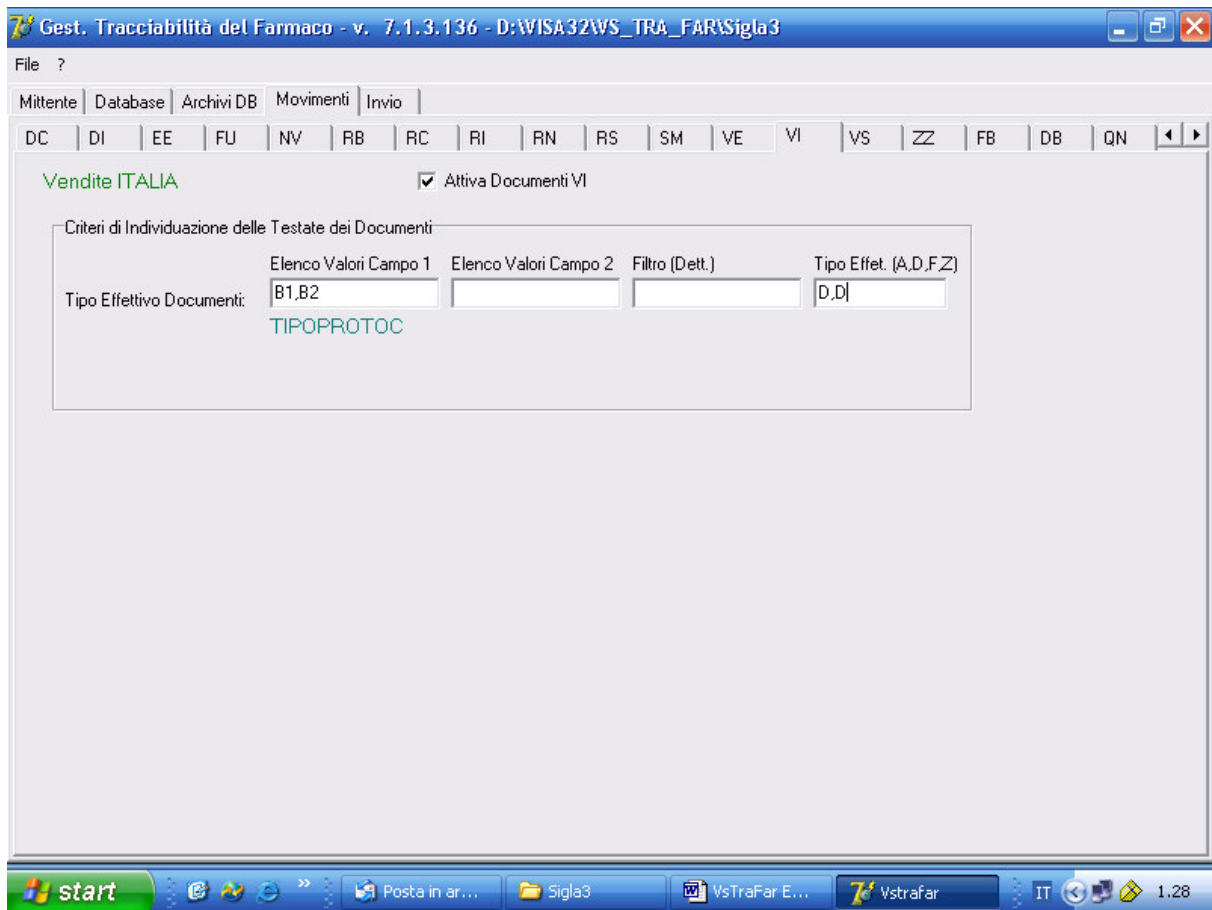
Gest. Tracciabilità del Farmaco - v. 7.1.3.136 - D:\VISA32\VS_TRA_FAR\Sigla3

File ?

Mittente | Database | Archivi DB | Movimenti | Invio

DC | DI | EE | FU | NV | RB | RC | RI | RN | RS | SM | VE | VI | VS | ZZ | FB | DB | QN

Vendite ITALIA

Attiva Documenti VI

Criteri di Individuazione delle Testate dei Documenti

Elenco Valori Campo 1 | Elenco Valori Campo 2 | Filtro (Dett.) | Tipo Effet. (A,D,F,Z)

Tipo Effettivo Documenti: B1,B2 D,D

TIPOPROTOC

start | Posta in ar... | Sigla3 | VsTraFar E... | Vstrafar | IT 1.28